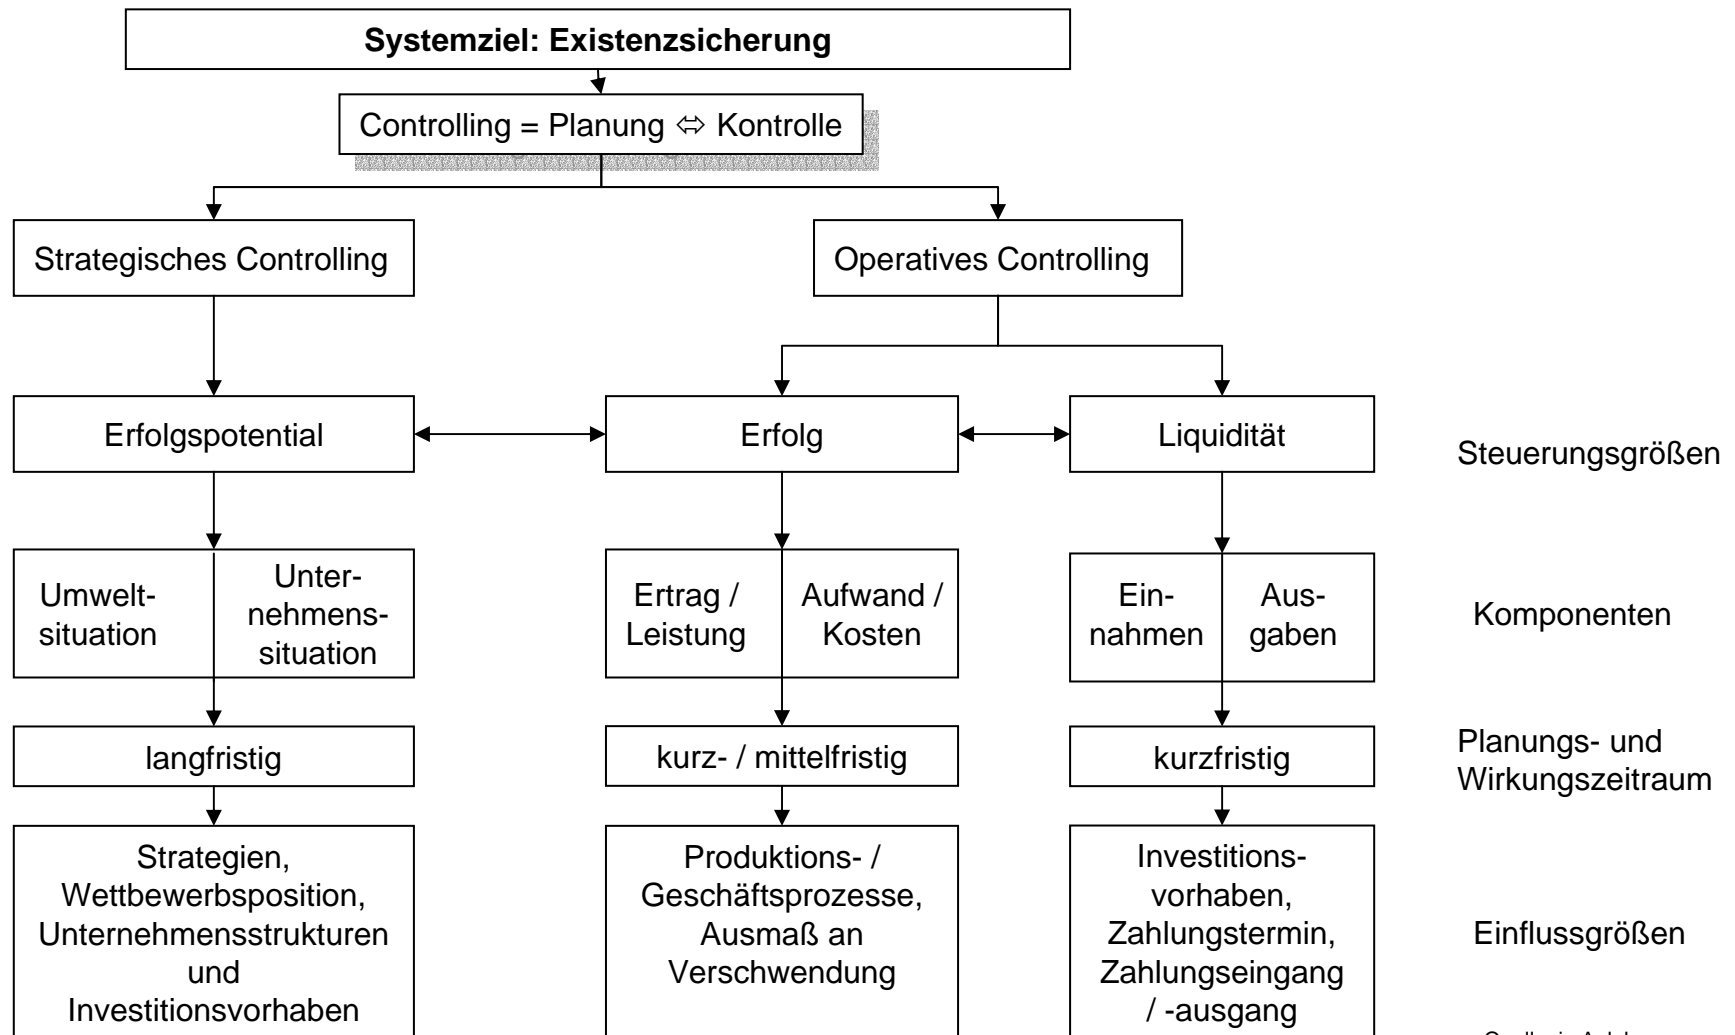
Systemziel: Existenzsicherung

Controlling = Planung ⇔ Kontrolle

Strategisches Controlling

Operatives Controlling

Erfolgspotential

Erfolg

Liquidität

Steuerungsgrößen

Umweltsituation

Unternehmenssituation

Ertrag / Leistung

Aufwand / Kosten

Einnahmen

Ausgaben

Komponenten

langfristig

kurz- / mittelfristig

kurzfristig

Planungs- und Wirkungszeitraum

Strategien, Wettbewerbsposition, Unternehmensstrukturen und Investitionsvorhaben

Produktions- / Geschäftsprozesse, Ausmaß an Verschwendung

Investitionsvorhaben, Zahlungstermin, Zahlungseingang / -ausgang

Einflussgrößen

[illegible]